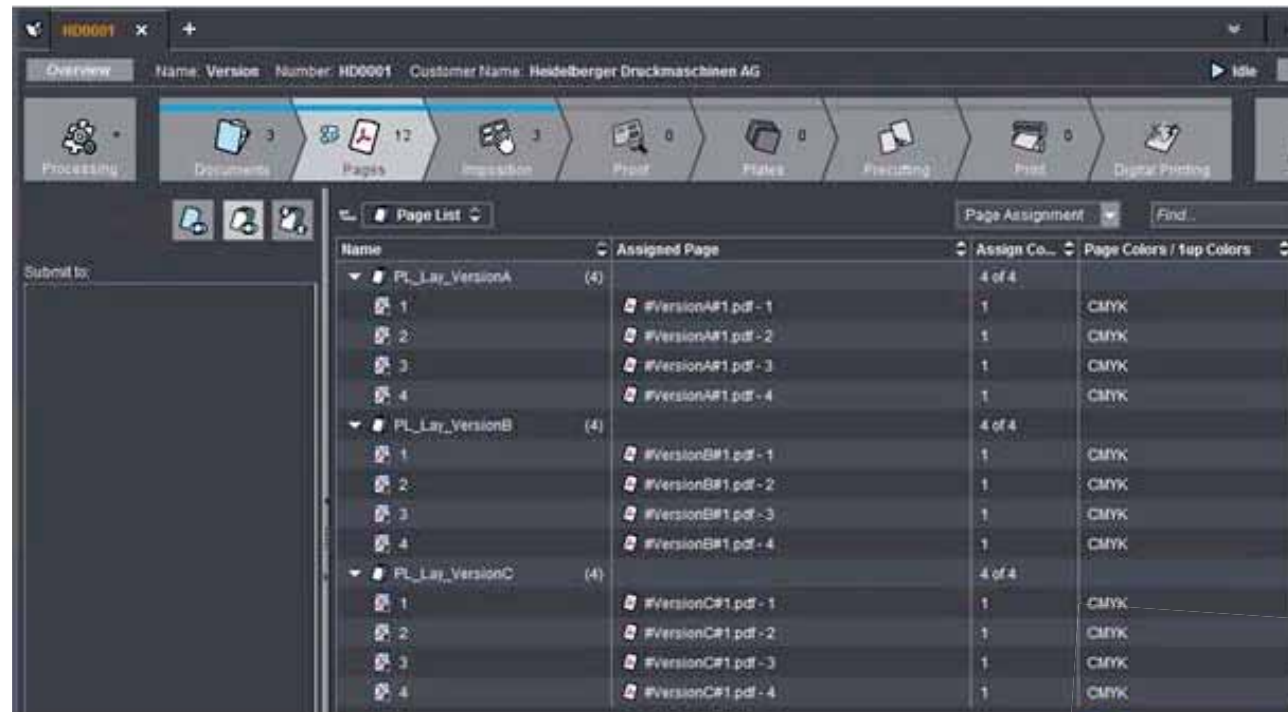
HD0001 ×  +

Overview  Name: Version  Number: HD0001  Customer Name: Heidelberger Druckmaschinen AG  ▶ Idle

Processing  3 Documents  12 Pages  3 Imposition  0 Proof  0 Plates  Precutting  0 Print  Digital Printing

Submit to:

Page List  Page Assignment  Find...

| Name | | Assigned Page | Assign Co... | Page Colors / 1up Colors |
|---|---|---|---|---|
| PL_Lay_VersionA | (4) | | 4 of 4 | |
| 1 | | #VersionA#1.pdf - 1 | 1 | CMYK |
| 2 | | #VersionA#1.pdf - 2 | 1 | CMYK |
| 3 | | #VersionA#1.pdf - 3 | 1 | CMYK |
| 4 | | #VersionA#1.pdf - 4 | 1 | CMYK |
| PL_Lay_VersionB | (4) | | 4 of 4 | |
| 1 | | #VersionB#1.pdf - 1 | 1 | CMYK |
| 2 | | #VersionB#1.pdf - 2 | 1 | CMYK |
| 3 | | #VersionB#1.pdf - 3 | 1 | CMYK |
| 4 | | #VersionB#1.pdf - 4 | 1 | CMYK |
| PL_Lay_VersionC | (4) | | 4 of 4 | |
| 1 | | #VersionC#1.pdf - 1 | 1 | CMYK |
| 2 | | #VersionC#1.pdf - 2 | 1 | CMYK |
| 3 | | #VersionC#1.pdf - 3 | 1 | CMYK |
| 4 | | #VersionC#1.pdf - 4 | 1 | CMYK |